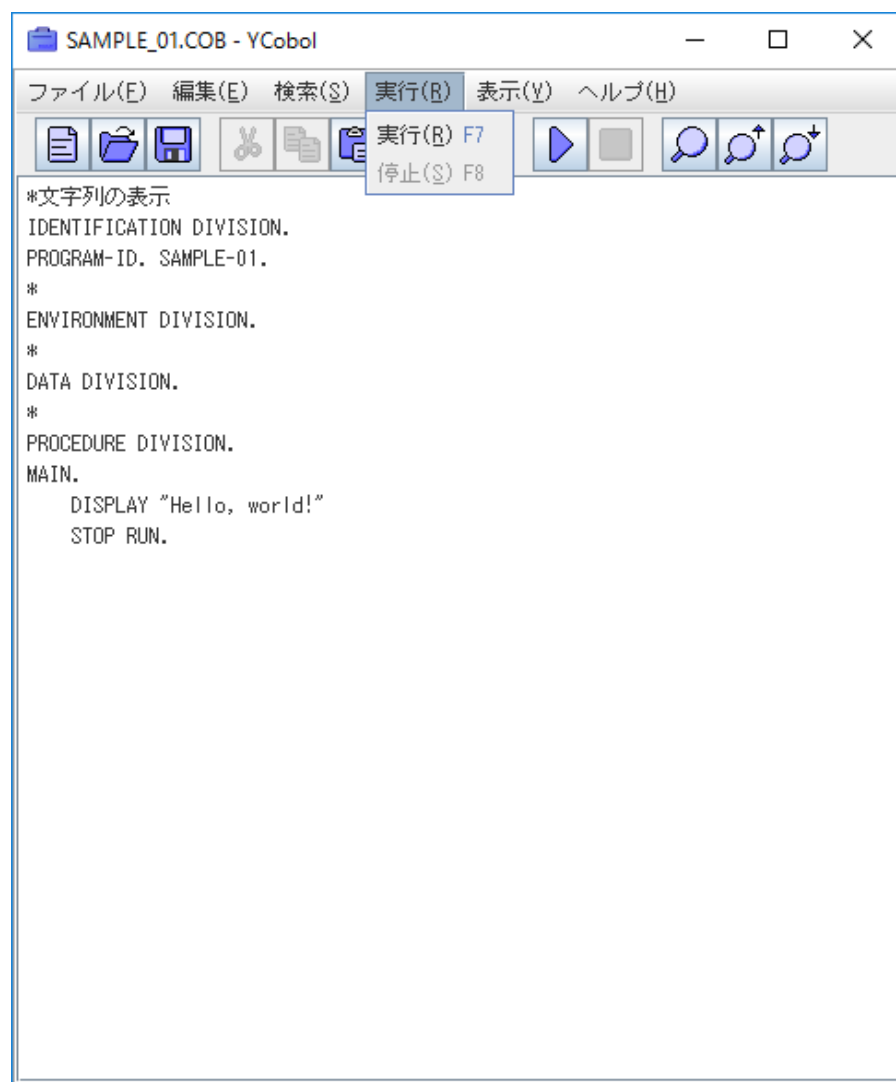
SAMPLE_01.COB - YCobol

ファイル(F) 編集(E) 検索(S) 実行(R) 表示(V) ヘルプ(H)

実行(R) F7
停止(S) F8

*文字列の表示
IDENTIFICATION DIVISION.
PROGRAM-ID. SAMPLE-01.
*
ENVIRONMENT DIVISION.
*
DATA DIVISION.
*
PROCEDURE DIVISION.
MAIN.
    DISPLAY "Hello, world!"
    STOP RUN.